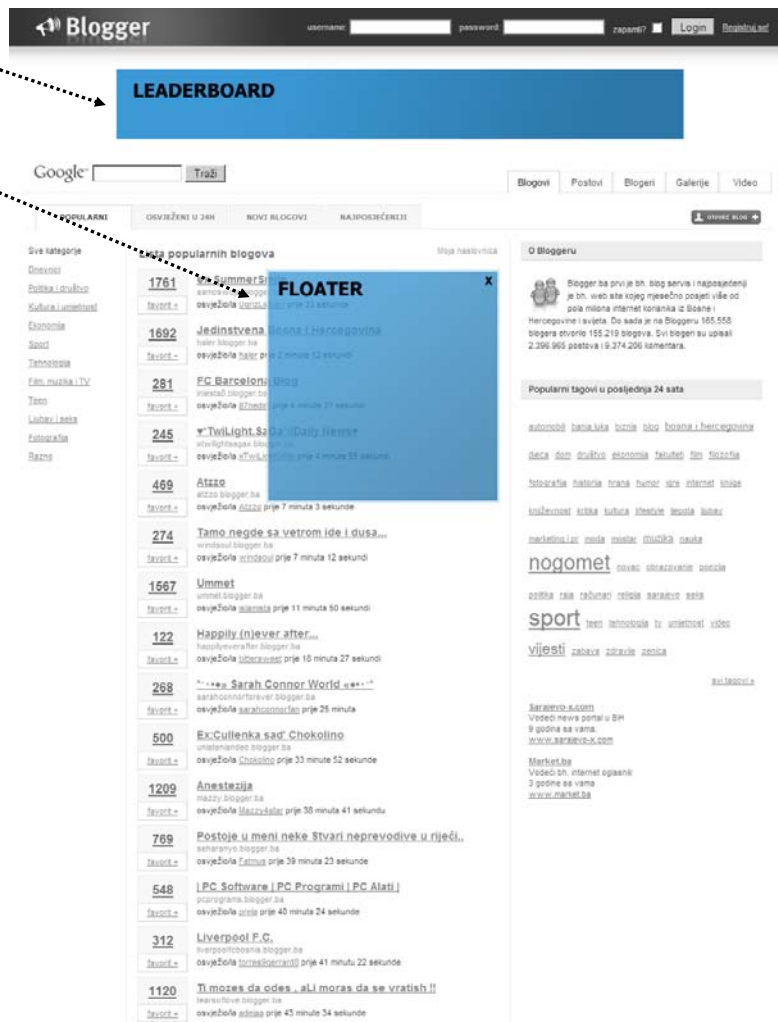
Blogger

username: password: zapamti? Login Registruj se!

LEADERBOARD

Google Traži

Blogovi Postovi Blogeri Galerije Video

POPULARNI OSVJEŽENI U 24H NOVI BLOGOVI NAJPOSJEĆENIJI

OTVORI BLOG

Sve kategorije
Dnevnici
Politika i društvo
Kultura i umjetnost
Ekonomija
Sport
Tehnologija
Film, muzika i TV
Teen
Ljubav i seks
Fotografija
Razno

Lista popularnih blogova

Moja naslovnica

FLOATER

X

1761 favorit + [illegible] SummerS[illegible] osvježio/la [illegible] prije 33 sekunde

1692 favorit + Jedinstvena Bosna i Hercegovina haler.blogger.ba osvježio/la haler prije 2 minute 12 sekundi

281 favorit + FC Barcelona Blog iniesta8.blogger.ba osvježio/la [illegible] prije 4 minute 37 sekundi

245 favorit + ♥TwiLight SaGa [Daily News♥ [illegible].blogger.ba osvježio/la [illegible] prije 4 minute 55 sekundi

469 favorit + Atzzo atzzo.blogger.ba osvježio/la Atzzo prije 7 minuta 3 sekunde

274 favorit + Tamo negde sa vetrom ide i dusa... windsoul.blogger.ba osvježio/la windsoul prije 7 minuta 12 sekundi

1567 favorit + Ummet ummet.blogger.ba osvježio/la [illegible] prije 11 minuta 50 sekundi

122 favorit + Happily (n)ever after... happilyeverafter.blogger.ba osvježio/la bittersweet prije 18 minuta 27 sekundi

268 favorit + °·.·•» Sarah Connor World «•·.·° sarahconnorforever.blogger.ba osvježio/la sarahconnorfan prije 25 minuta

500 favorit + Ex:Cullenka sad' Chokolino unistenandeo.blogger.ba osvježio/la Chokolino prije 33 minute 52 sekunde

1209 favorit + Anestezija mazzy.blogger.ba osvježio/la Mazzy4star prije 38 minuta 41 sekundu

769 favorit + Postoje u meni neke Stvari neprevodive u riječi.. seharanyo.blogger.ba osvježio/la Fatmua prije 39 minuta 23 sekunde

548 favorit + | PC Software | PC Programi | PC Alati | pcprograms.blogger.ba osvježio/la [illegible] prije 40 minuta 24 sekunde

312 favorit + Liverpool F.C. liverpoolfcbosnia.blogger.ba osvježio/la torresgerrard8 prije 41 minutu 22 sekunde

1120 favorit + Ti mozes da odes , aLi moras da se vratish !! tearsoflove.blogger.ba osvježio/la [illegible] prije 45 minute 34 sekunde

O Bloggeru

Blogger.ba prvi je bh. blog servis i najposjećeniji je bh. web site kojeg mjesečno posjeti više od pola miliona internet korisnika iz Bosne i Hercegovine i svijeta. Do sada je na Bloggeru 165.558 blogera otvorilo 155.219 blogova. Svi blogeri su upisali 2.396.965 postova i 9.374.206 komentara.

Popularni tagovi u posljednja 24 sata

automobil banja luka biznis blog bosna i hercegovina dieca dom društvo ekonomija fakulteti film filozofija fotografija historija hrana humor igre internet knjige književnost kritika kultura lifestyle ljepota ljubav marketing i pr moda mostar muzika nauka nogomet novac obrazovanje poezija politika raja računari religija sarajevo seks sport teen tehnologija tv umjetnost video vijesti zabava zdravlje zenica

svi tagovi »

Sarajevo-x.com
Vodeći news portal u BH
9 godina sa vama
www.sarajevo-x.com

Market.ba
Vodeći bh. internet oglasnik
3 godine sa vama
www.market.ba